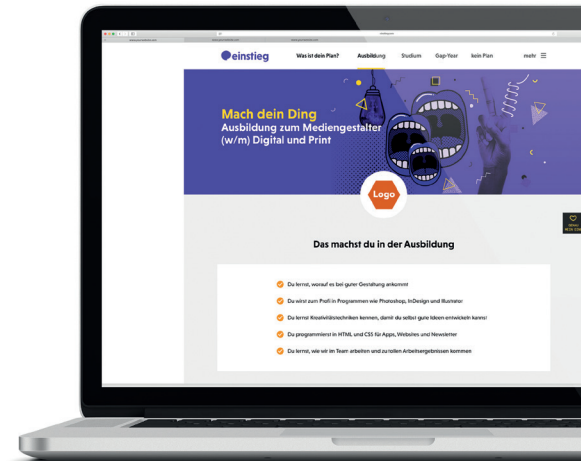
einstieg

Was ist dein Plan?

Ausbildung

Studium

Gap-Year

kein Plan

mehr ☰

Mach dein Ding
Ausbildung zum Mediengestalter (w/m) Digital und Print

Logo

Das machst du in der Ausbildung

Du lernst, worauf es bei guter Gestaltung ankommt

Du wirst zum Profi in Programmen wie Photoshop, InDesign und Illustrator

Du lernst Kreativitätstechniken kennen, damit du selbst gute Ideen entwickeln kannst

Du programmierst in HTML und CSS für Apps, Websites und Newsletter

Du lernst, wie wir im Team arbeiten und zu tollen Arbeitsergebnissen kommen